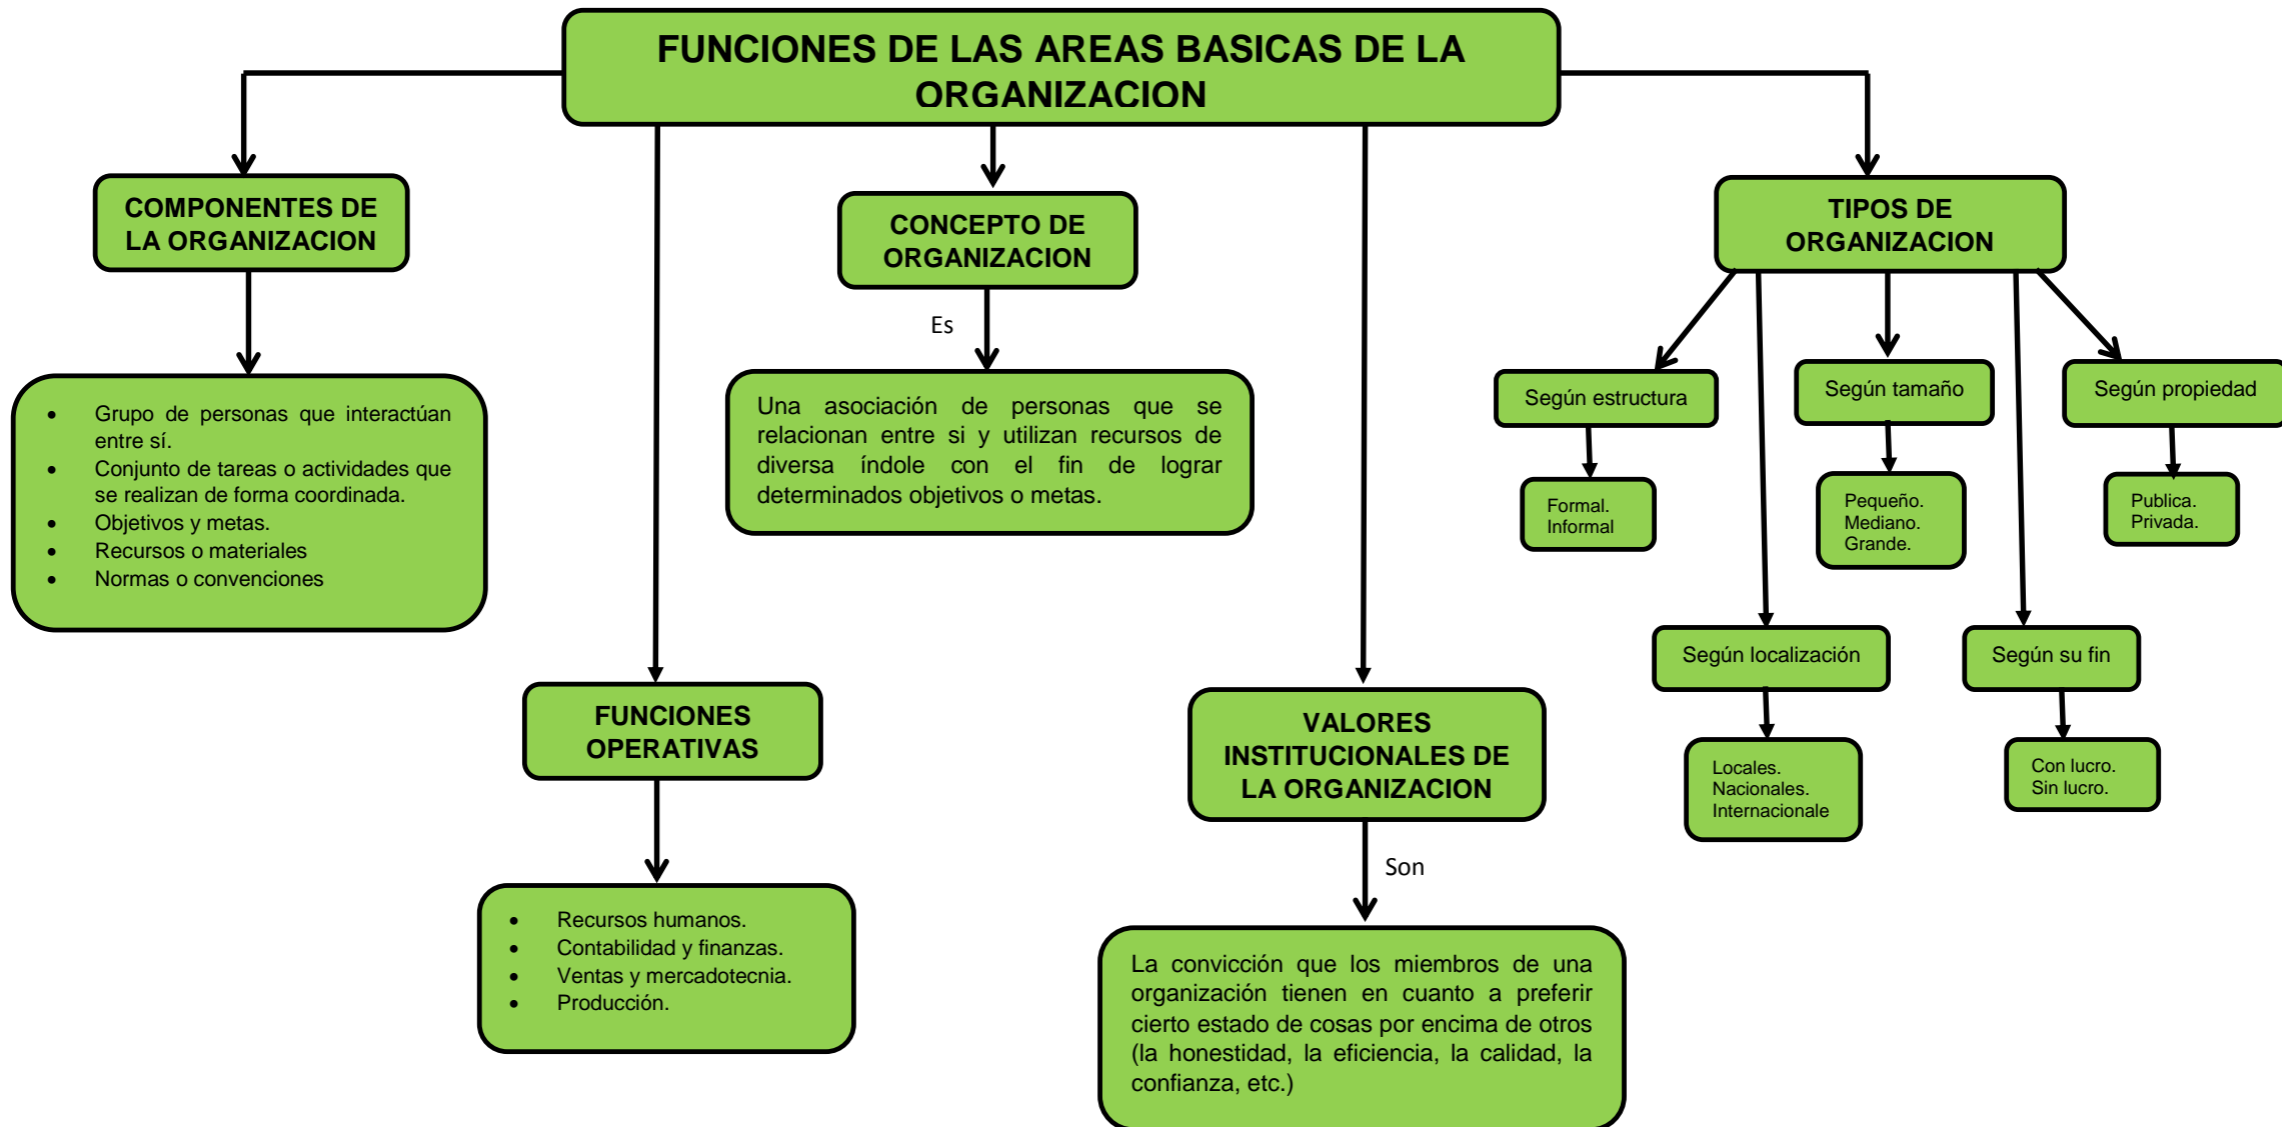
FUNCIONES DE LAS AREAS BASICAS DE LA ORGANIZACION

COMPONENTES DE LA ORGANIZACION

- Grupo de personas que interactúan entre sí.
- Conjunto de tareas o actividades que se realizan de forma coordinada.
- Objetivos y metas.
- Recursos o materiales
- Normas o convenciones

CONCEPTO DE ORGANIZACION

Es

Una asociación de personas que se relacionan entre si y utilizan recursos de diversa índole con el fin de lograr determinados objetivos o metas.

TIPOS DE ORGANIZACION

Según estructura

Formal.
Informal

Según tamaño

Pequeño.
Mediano.
Grande.

Según propiedad

Publica.
Privada.

Según localización

Locales.
Nacionales.
Internacionale

Según su fin

Con lucro.
Sin lucro.

FUNCIONES OPERATIVAS

- Recursos humanos.
- Contabilidad y finanzas.
- Ventas y mercadotecnia.
- Producción.

VALORES INSTITUCIONALES DE LA ORGANIZACION

Son

La convicción que los miembros de una organización tienen en cuanto a preferir cierto estado de cosas por encima de otros (la honestidad, la eficiencia, la calidad, la confianza, etc.)